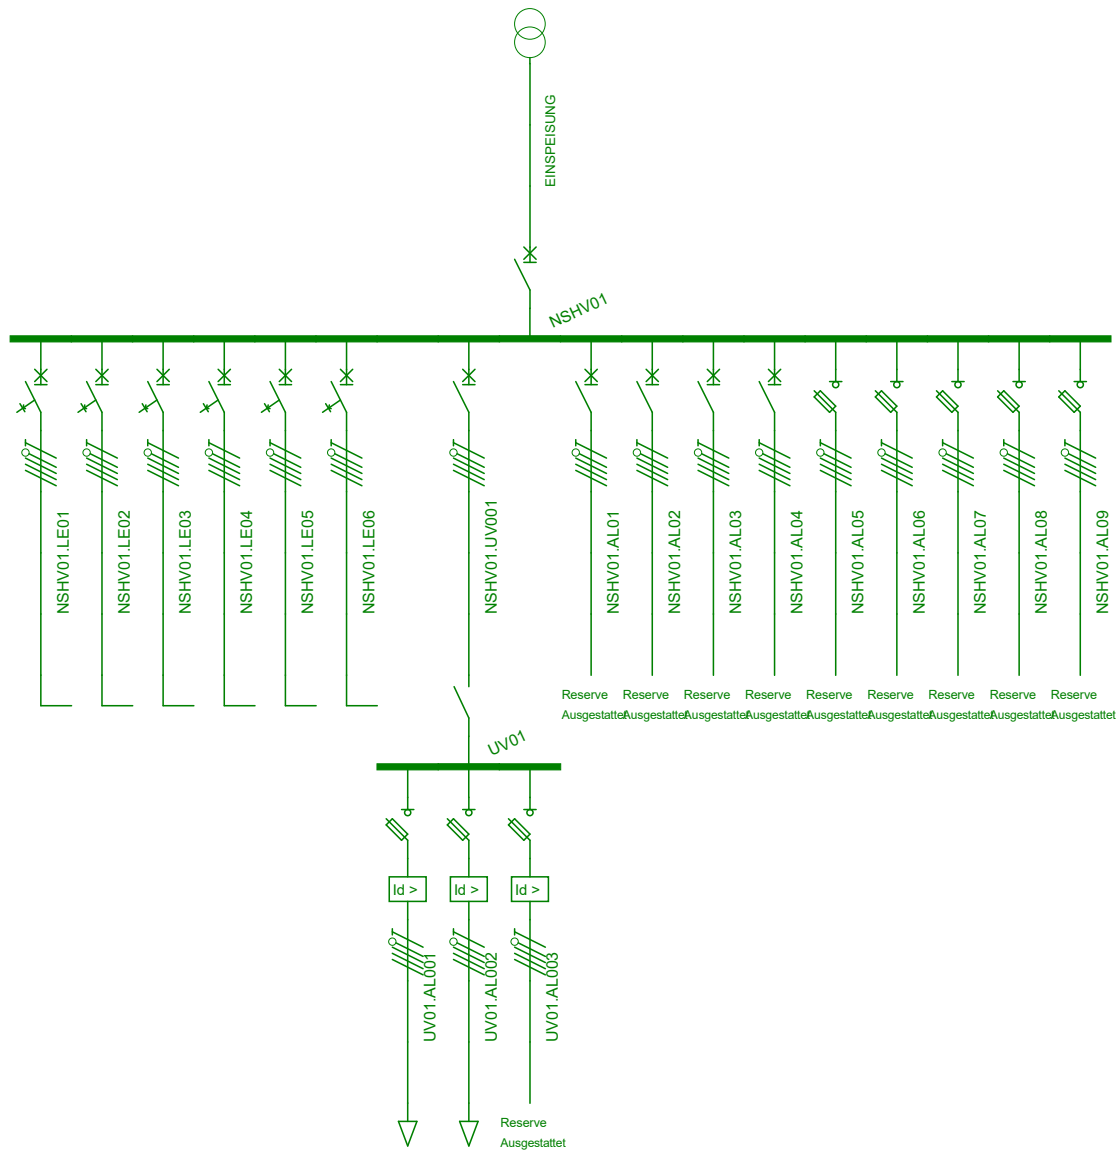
EINSPEISUNG

NSHV01

NSHV01.LE01
NSHV01.LE02
NSHV01.LE03
NSHV01.LE04
NSHV01.LE05
NSHV01.LE06
NSHV01.UV001
NSHV01.AL01
NSHV01.AL02
NSHV01.AL03
NSHV01.AL04
NSHV01.AL05
NSHV01.AL06
NSHV01.AL07
NSHV01.AL08
NSHV01.AL09

Reserve Ausgestattet
Reserve Ausgestattet
Reserve Ausgestattet
Reserve Ausgestattet
Reserve Ausgestattet
Reserve Ausgestattet
Reserve Ausgestattet
Reserve Ausgestattet
Reserve Ausgestattet

UV01

Id >
Id >
Id >

UV01.AL001
UV01.AL002
UV01.AL003

Reserve
Ausgestattet